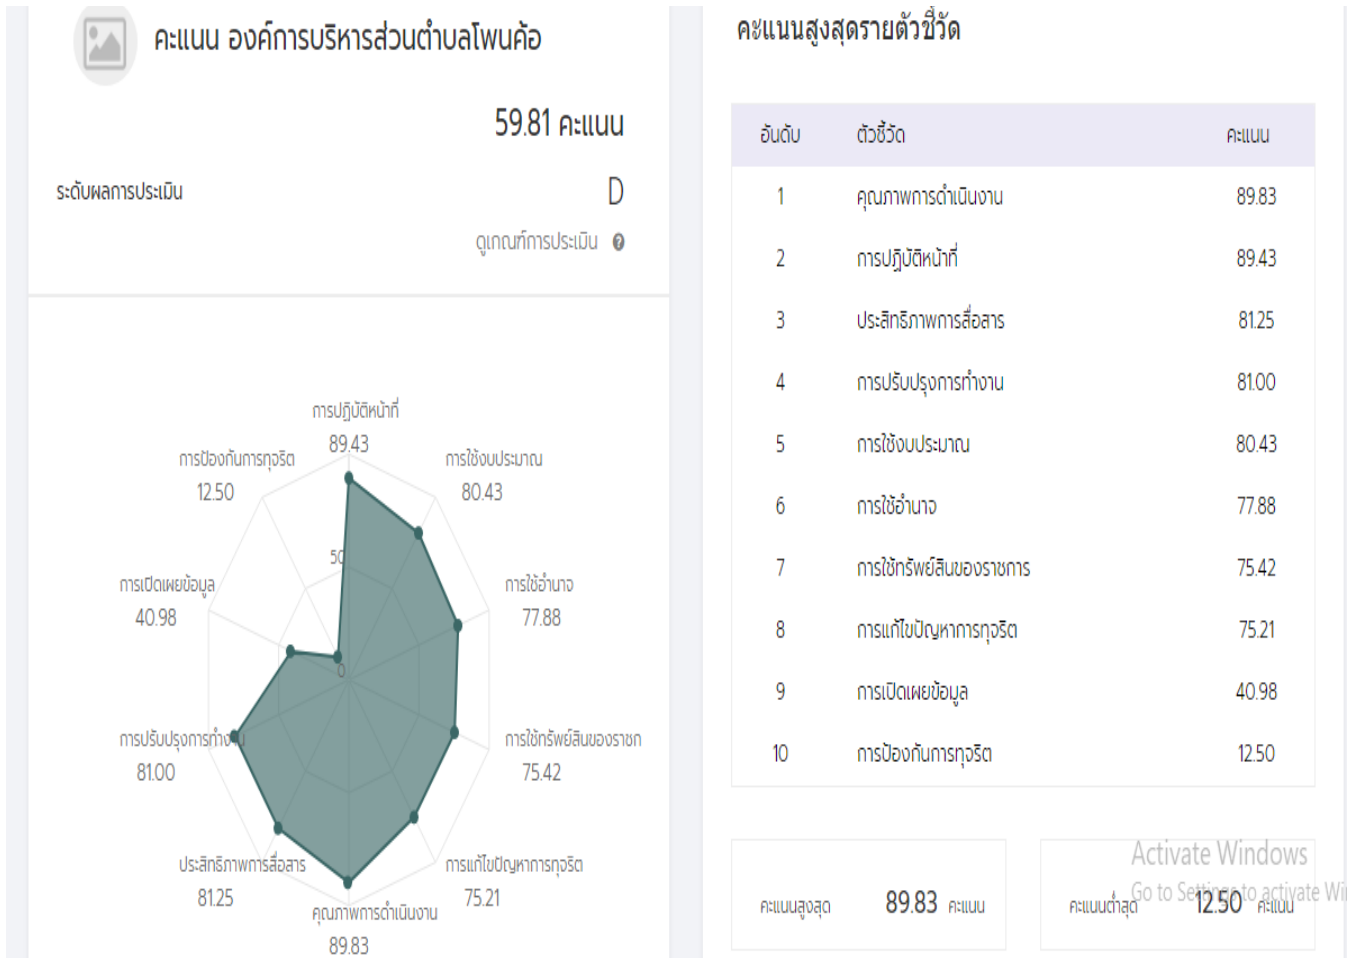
คะแนน องค์การบริหารส่วนตำบลโพนค้อ

59.81 คะแนน

ระดับผลการประเมิน D

ดูเกณฑ์การประเมิน

การปฏิบัติหน้าที่
89.43
การใช้งบประมาณ
80.43
การใช้อำนาจ
77.88
การใช้ทรัพย์สินของราชก
75.42
การแก้ไขปัญหาการทุจริต
75.21
คุณภาพการดำเนินงาน
89.83
ประสิทธิภาพการสื่อสาร
81.25
การปรับปรุงการทำง
81.00
การเปิดเผยข้อมูล
40.98
การป้องกันการทุจริต
12.50
50
0

คะแนนสูงสุดรายตัวชี้วัด

| อันดับ | ตัวชี้วัด | คะแนน |
|---|---|---|
| 1 | คุณภาพการดำเนินงาน | 89.83 |
| 2 | การปฏิบัติหน้าที่ | 89.43 |
| 3 | ประสิทธิภาพการสื่อสาร | 81.25 |
| 4 | การปรับปรุงการทำงาน | 81.00 |
| 5 | การใช้งบประมาณ | 80.43 |
| 6 | การใช้อำนาจ | 77.88 |
| 7 | การใช้ทรัพย์สินของราชการ | 75.42 |
| 8 | การแก้ไขปัญหาการทุจริต | 75.21 |
| 9 | การเปิดเผยข้อมูล | 40.98 |
| 10 | การป้องกันการทุจริต | 12.50 |

คะแนนสูงสุด 89.83 คะแนน

คะแนนต่ำสุด 12.50 คะแนน

Activate Windows
Go to Settings to activate Wi